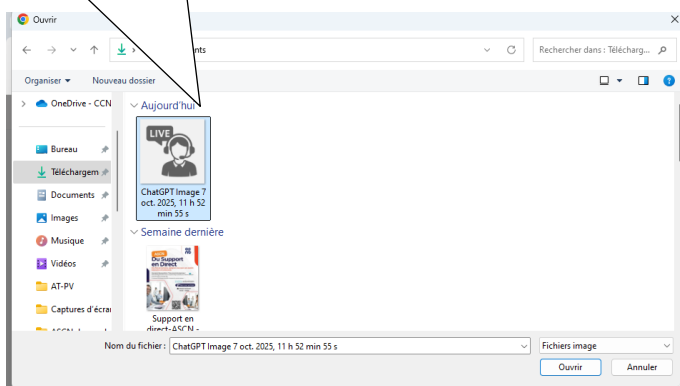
Ouvrir

› ...nts

Rechercher dans : Télécharg...

Organiser ▾ Nouveau dossier

OneDrive - CCN

Bureau

Téléchargem

Documents

Images

Musique

Vidéos

AT-PV

Captures d'écra

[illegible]

Aujourd'hui

LIVE

ChatGPT Image 7 oct. 2025, 11 h 52 min 55 s

Semaine dernière

Du Support en Direct

Support en direct-ASCN -

Nom du fichier : ChatGPT Image 7 oct. 2025, 11 h 52 min 55 s

Fichiers image

Ouvrir

Annuler